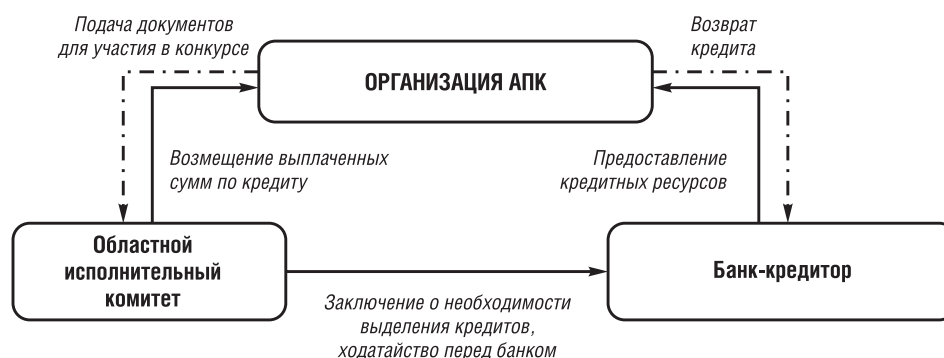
Подача документов для участия в конкурсе

Возврат кредита

ОРГАНИЗАЦИЯ АПК

Возмещение выплаченных сумм по кредиту

Предоставление кредитных ресурсов

Областной исполнительный комитет

Банк-кредитор

Заключение о необходимости выделения кредитов, ходатайство перед банком